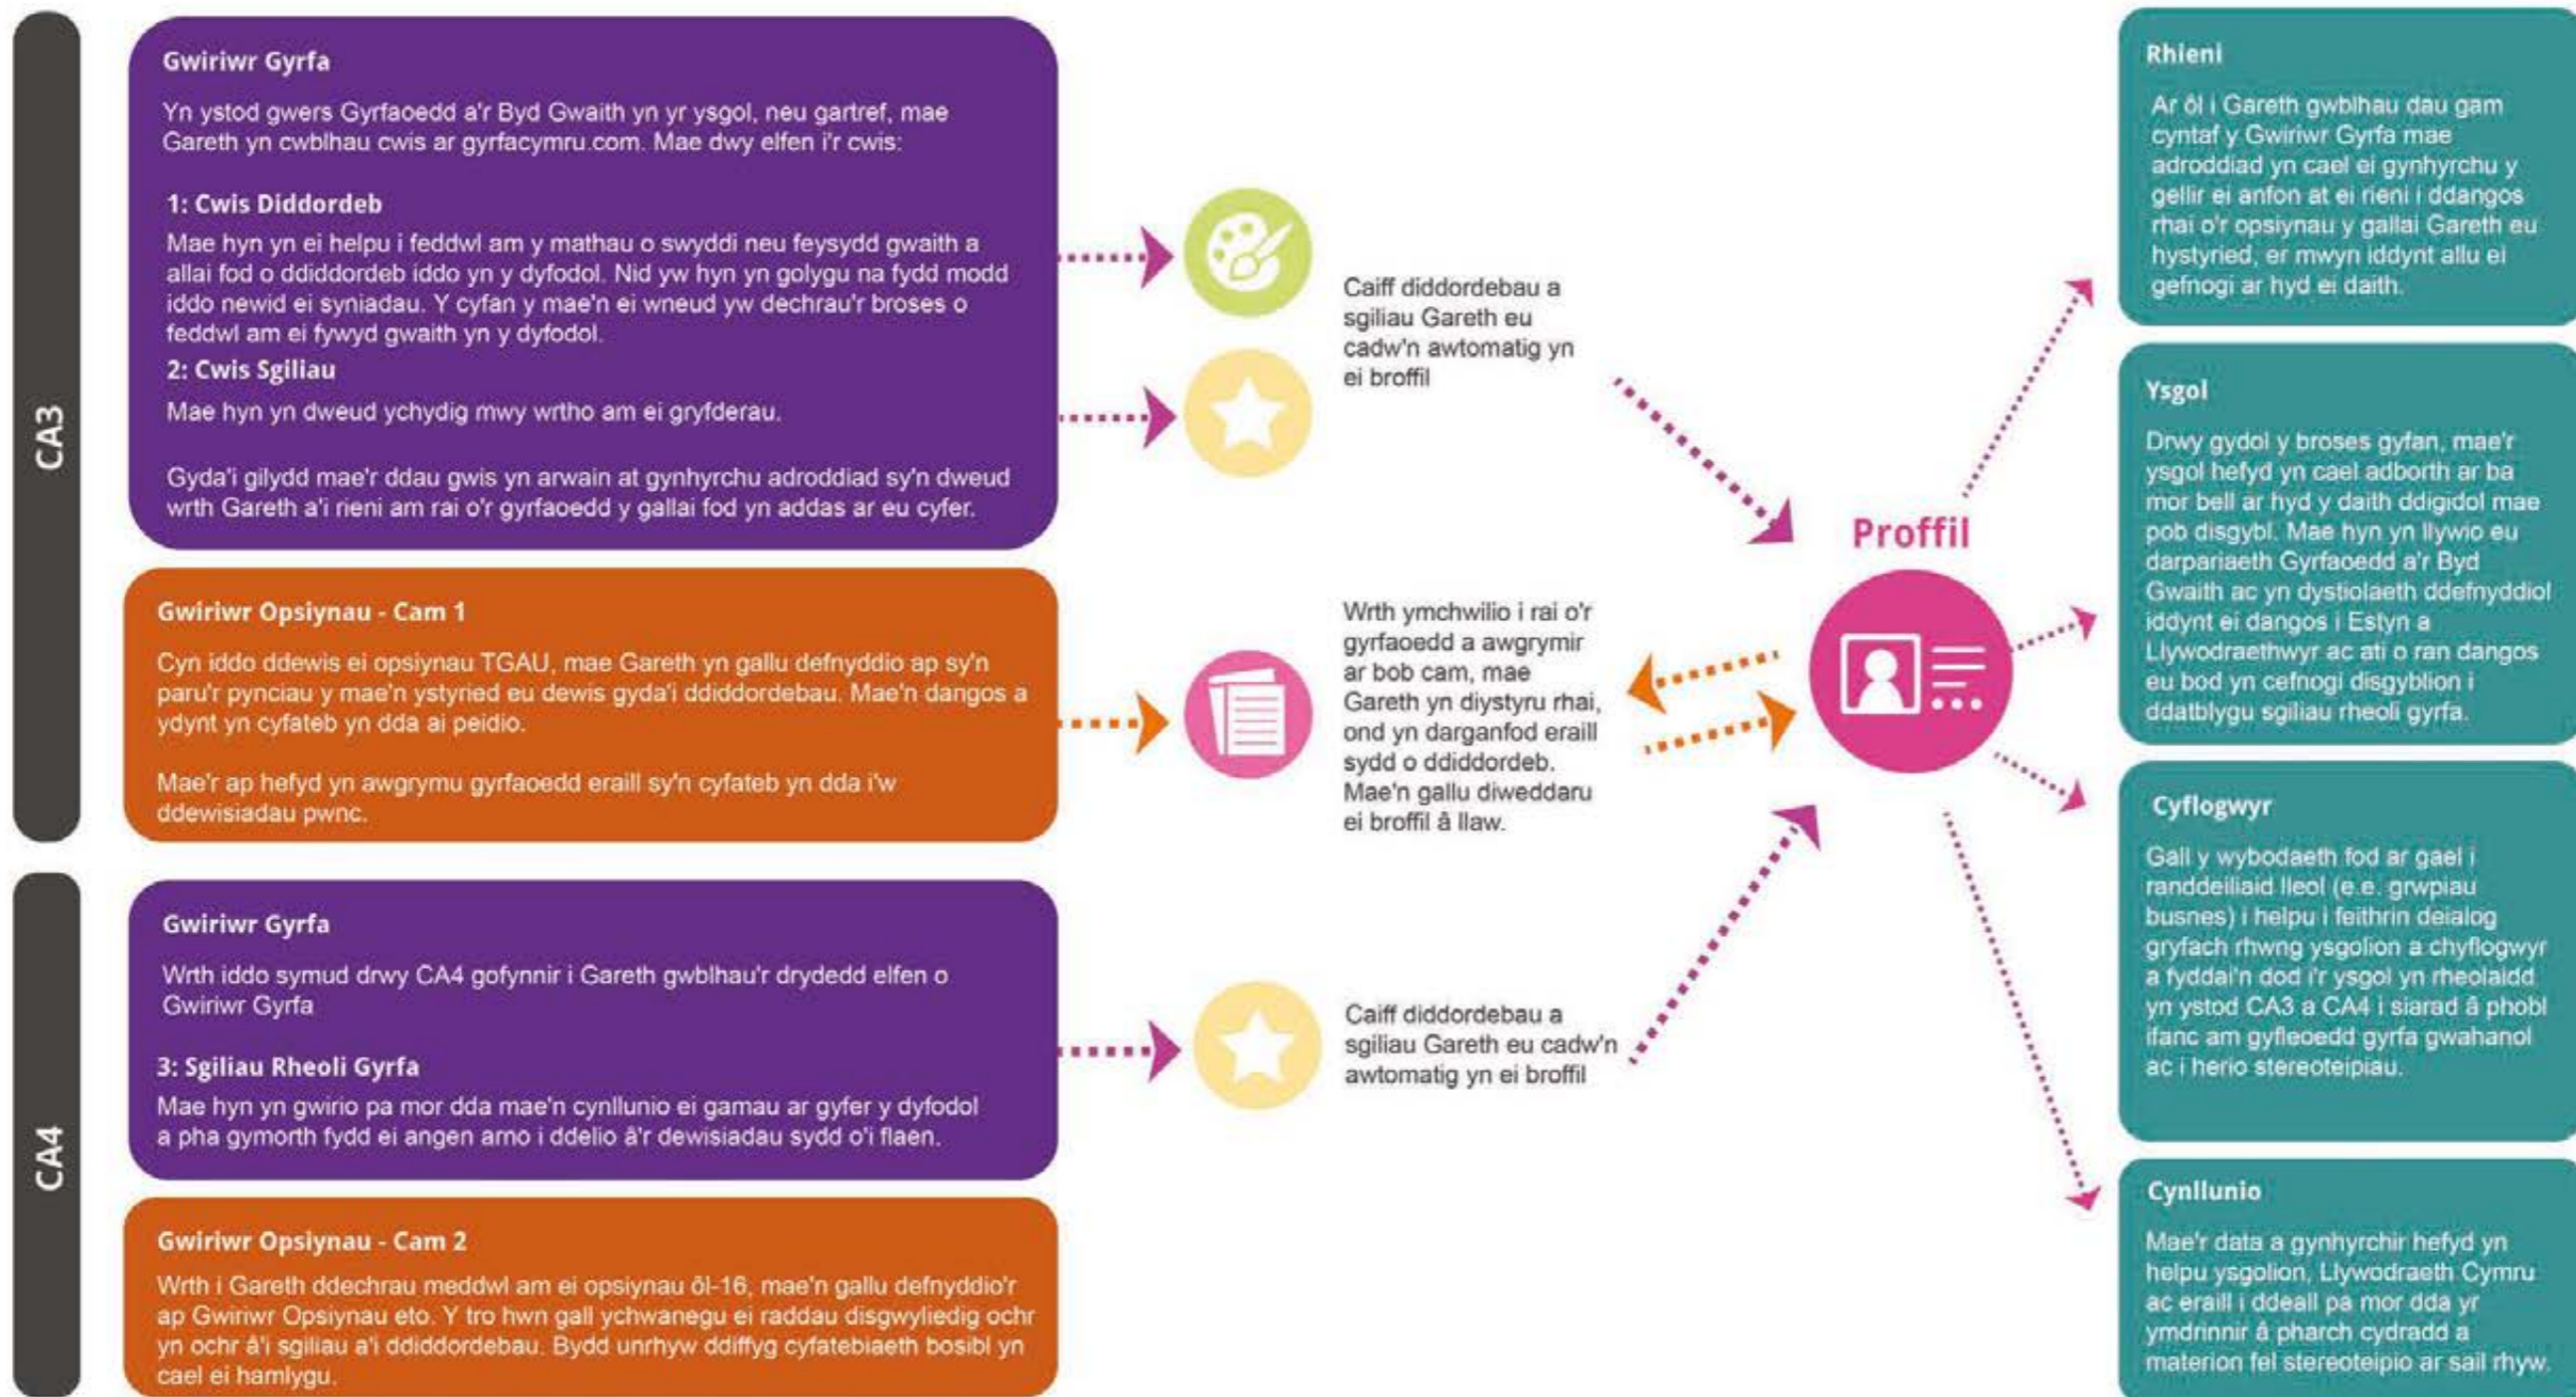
CA3

Gwiriwr Gyrfa

Yn ystod gwers Gyrfaoedd a'r Byd Gwaith yn yr ysgol, neu gartref, mae Gareth yn cwblhau cwis ar gyrfacymru.com. Mae dwy elfen i'r cwis:

1: Cwis Diddordeb

Mae hyn yn ei helpu i feddwl am y mathau o swyddi neu feysydd gwaith a allai fod o ddiddordeb iddo yn y dyfodol. Nid yw hyn yn golygu na fydd modd iddo newid ei syniadau. Y cyfan y mae'n ei wneud yw dechrau'r broses o feddwl am ei fywyd gwaith yn y dyfodol.

2: Cwis Sgiliau

Mae hyn yn dweud ychydig mwy wrtho am ei gryfderau.

Gyda'i gilydd mae'r ddau gwis yn arwain at gynhyrchu adroddiad sy'n dweud wrth Gareth a'i rieni am rai o'r gyrfaoedd y gallai fod yn addas ar eu cyfer.

Caiff diddordebau a sgiliau Gareth eu cadw'n awtomatig yn ei broffil

Gwiriwr Opsiynau - Cam 1

Cyn iddo ddewis ei opsiynau TGAU, mae Gareth yn gallu defnyddio ap sy'n paru'r pynciau y mae'n ystyried eu dewis gyda'i ddiddordebau. Mae'n dangos a ydynt yn cyfateb yn dda ai peidio.

Mae'r ap hefyd yn awgrymu gyrfaoedd eraill sy'n cyfateb yn dda i'w ddewisiadau pwnc.

Wrth ymchwilio i rai o'r gyrfaoedd a awgrymir ar bob cam, mae Gareth yn diystyru rhai, ond yn darganfod eraill sydd o ddiddordeb. Mae'n gallu diweddaru ei broffil â llaw.

CA4

Gwiriwr Gyrfa

Wrth iddo symud drwy CA4 gofynnir i Gareth gwblhau'r drydedd elfen o Gwiriwr Gyrfa

3: Sgiliau Rheoli Gyrfa

Mae hyn yn gwirio pa mor dda mae'n cynllunio ei gamau ar gyfer y dyfodol a pha gymorth fydd ei angen arno i ddelio â'r dewisiadau sydd o'i flaen.

Caiff diddordebau a sgiliau Gareth eu cadw'n awtomatig yn ei broffil

Gwiriwr Opsiynau - Cam 2

Wrth i Gareth ddechrau meddwl am ei opsiynau ôl-16, mae'n gallu defnyddio'r ap Gwiriwr Opsiynau eto. Y tro hwn gall ychwanegu ei raddau disgwyliedig ochr yn ochr â'i sgiliau a'i ddiddordebau. Bydd unrhyw ddiffyg cyfatebiaeth bosibl yn cael ei hamlygu.

Proffil

Rhieni

Ar ôl i Gareth gwblhau dau gam cyntaf y Gwiriwr Gyrfa mae adroddiad yn cael ei gynhyrchu y gellir ei anfon at ei rieni i ddangos rhai o'r opsiynau y gallai Gareth eu hystyried, er mwyn iddynt allu ei gefnogi ar hyd ei daith.

Ysgol

Drwy gydol y broses gyfan, mae'r ysgol hefyd yn cael adborth ar ba mor bell ar hyd y daith ddigidol mae pob disgybl. Mae hyn yn llywio eu darpariaeth Gyrfaoedd a'r Byd Gwaith ac yn dystiolaeth ddefnyddiol iddynt ei dangos i Estyn a Llywodraethwyr ac ati o ran dangos eu bod yn cefnogi disgyblion i ddatblygu sgiliau rheoli gyrfa.

Cyflogwyr

Gall y wybodaeth fod ar gael i randdeiliaid lleol (e.e. grwpiau busnes) i helpu i feithrin deialog gryfach rhwng ysgolion a chyflogwyr a fyddai'n dod i'r ysgol yn rheolaidd yn ystod CA3 a CA4 i siarad â phobl ifanc am gyfleoedd gyrfa gwahanol ac i herio stereoteipiau.

Cynllunio

Mae'r data a gynhyrchir hefyd yn helpu ysgolion, Llywodraeth Cymru ac eraill i ddeall pa mor dda yr ymdrinnir â pharch cydradd a materion fel stereoteipio ar sail rhyw.